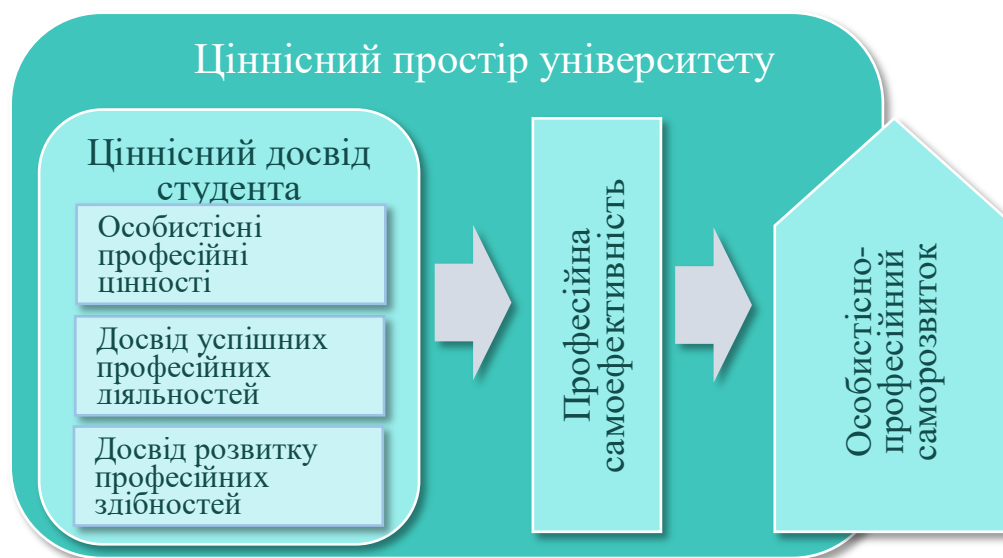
Ціннісний простір університету

Ціннісний досвід студента

Особистісні професійні цінності

Досвід успішних професійних діяльностей

Досвід розвитку професійних здібностей

Професійна самоефективність

Особистісно-професійний саморозвиток